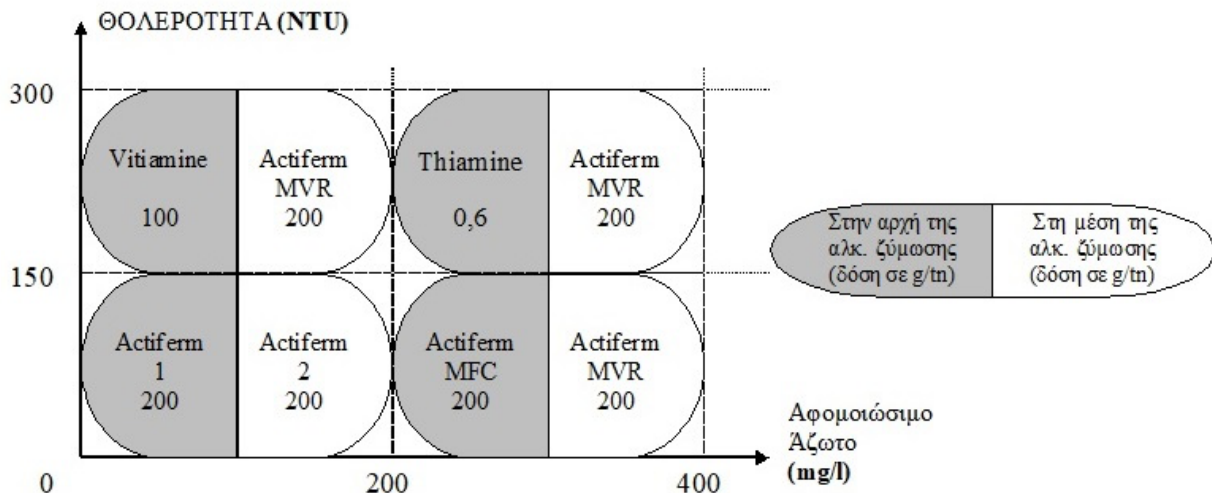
ΘΟΛΕΡΟΤΗΤΑ (NTU)

300

150

0

Vitiamine

100

Actiferm MVR 200

Thiamine

0,6

Actiferm MVR 200

Actiferm 1 200

Actiferm 2 200

Actiferm MFC 200

Actiferm MVR 200

Στην αρχή της αλκ. ζύμωσης (δόση σε g/tn)

Στη μέση της αλκ. ζύμωσης (δόση σε g/tn)

200

400

Αφομοιώσιμο Άζωτο (mg/l)